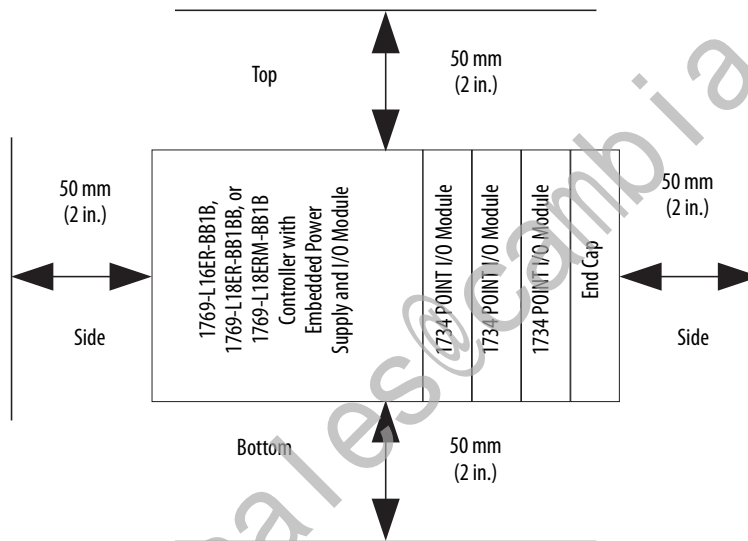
Top

50 mm
(2 in.)

50 mm
(2 in.)

1769-L16ER-BB1B,
1769-L18ER-BB1BB, or
1769-L18ERM-BB1B
Controller with
Embedded Power
Supply and I/O Module

1734 POINT I/O Module

1734 POINT I/O Module

1734 POINT I/O Module

End Cap

50 mm
(2 in.)

Side

Side

Bottom

50 mm
(2 in.)

sales@cambia